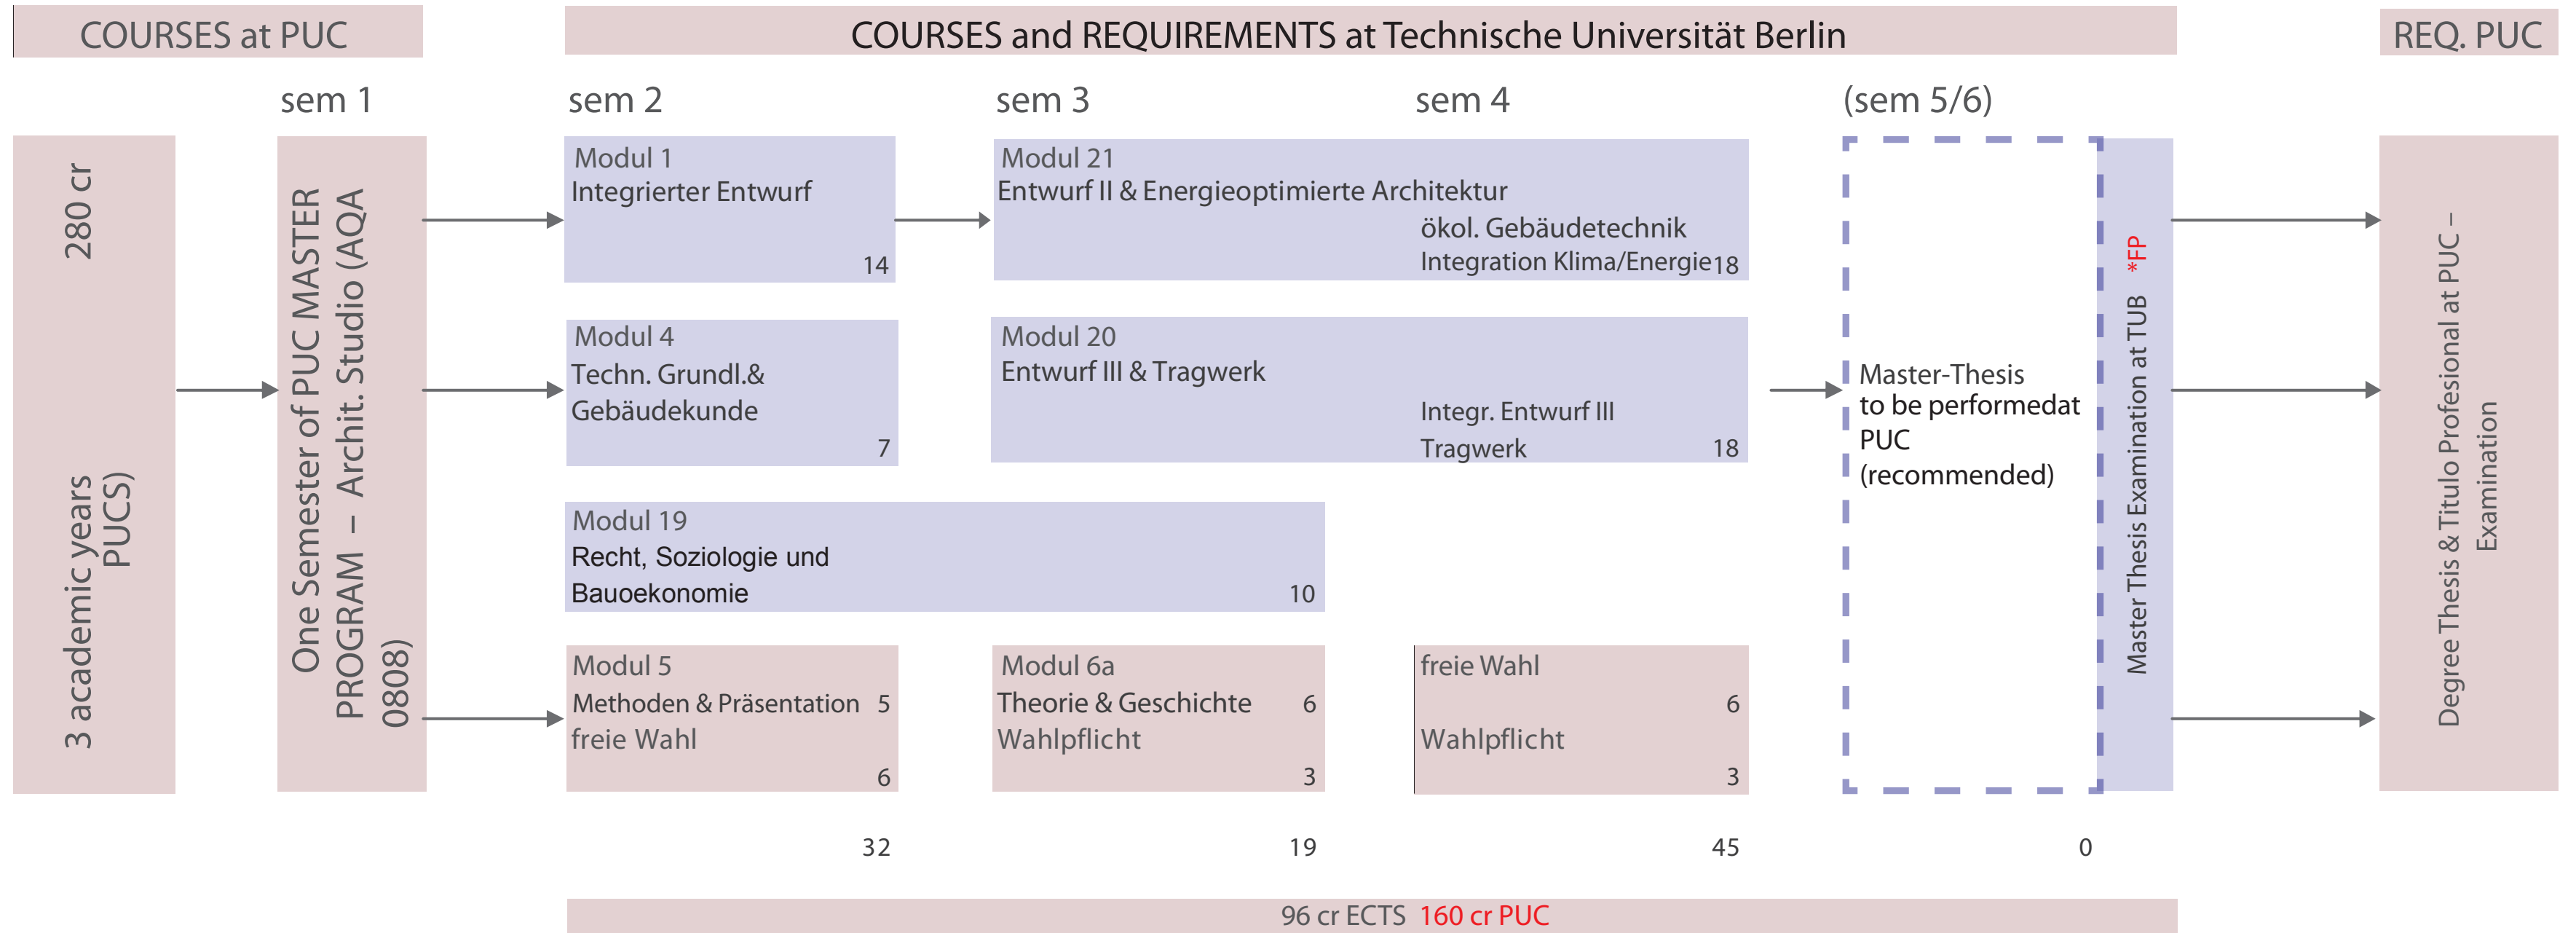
COURSES at PUC

COURSES and REQUIREMENTS at Technische Universität Berlin

REQ. PUC

sem 1

sem 2

sem 3

sem 4

(sem 5/6)

280 cr

3 academic years PUCS)

One Semester of PUC MASTER PROGRAM – Archit. Studio (AQA 0808)

Modul 1
Integrierter Entwurf
14

Modul 21
Entwurf II & Energieoptimierte Architektur
ökol. Gebäudetechnik
Integration Klima/Energie 18

Modul 4
Techn. Grundl.& Gebäudekunde
7

Modul 20
Entwurf III & Tragwerk
Integr. Entwurf III
Tragwerk 18

Modul 19
Recht, Soziologie und Bauoekonomie
10

Modul 5
Methoden & Präsentation 5
freie Wahl
6

Modul 6a
Theorie & Geschichte 6
Wahlpflicht
3

freie Wahl
6
Wahlpflicht
3

Master-Thesis to be performedat PUC (recommended)

Master Thesis Examination at TUB *FP

Degree Thesis & Titulo Profesional at PUC – Examination

32

19

45

0

96 cr ECTS 160 cr PUC